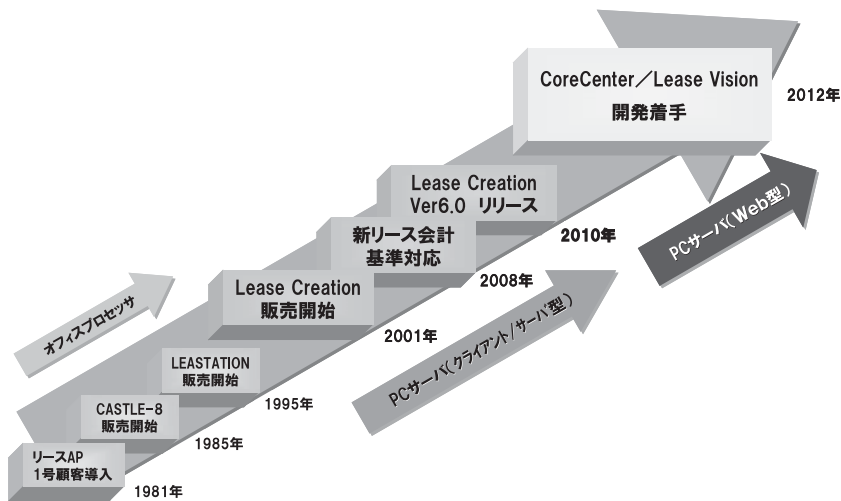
CoreCenter／Lease Vision
開発着手

2012年

Lease Creation
Ver6.0 リリース

2010年

新リース会計
基準対応

2008年

Lease Creation
販売開始

2001年

LEASTATION
販売開始

1995年

CASTLE-8
販売開始

1985年

リースAP
1号顧客導入

1981年

オフィスプロセッサ

PCサーバ（クライアント/サーバ型）

PCサーバ（Web型）